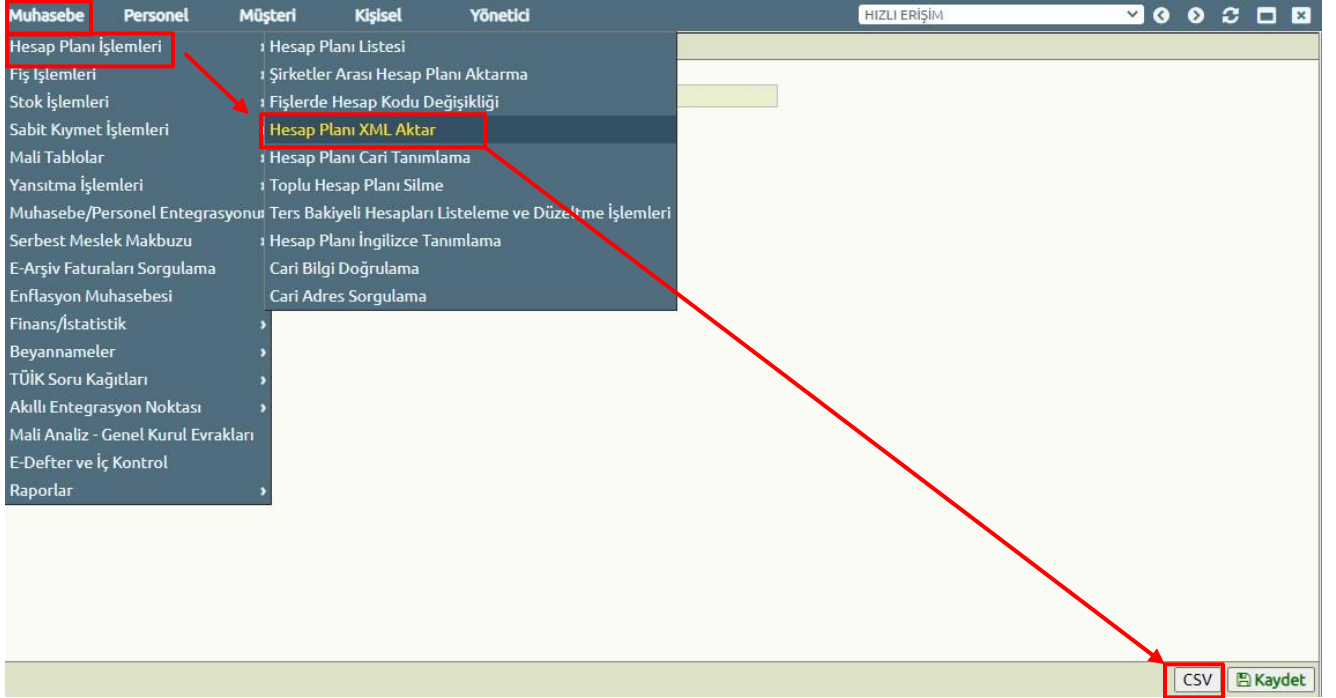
Muhasebe Personel Müşteri Kişisel Yönetici HIZLI ERİŞİM

Hesap Planı İşlemleri
Fiş İşlemleri
Stok İşlemleri
Sabit Kıymet İşlemleri
Mali Tablolar
Yansıtma İşlemleri
Muhasebe/Personel Entegrasyonu
Serbest Meslek Makbuzu
E-Arşiv Faturaları Sorgulama
Enflasyon Muhasebesi
Finans/İstatistik
Beyannameler
TÜİK Soru Kağıtları
Akıllı Entegrasyon Noktası
Mali Analiz - Genel Kurul Evrakları
E-Defter ve İç Kontrol
Raporlar

Hesap Planı Listesi
Şirketler Arası Hesap Planı Aktarma
Fişlerde Hesap Kodu Değişikliği
Hesap Planı XML Aktar
Hesap Planı Cari Tanımlama
Toplu Hesap Planı Silme
Ters Bakiyeli Hesapları Listeleme ve Düzeltme İşlemleri
Hesap Planı İngilizce Tanımlama
Cari Bilgi Doğrulama
Cari Adres Sorgulama

CSV Kaydet